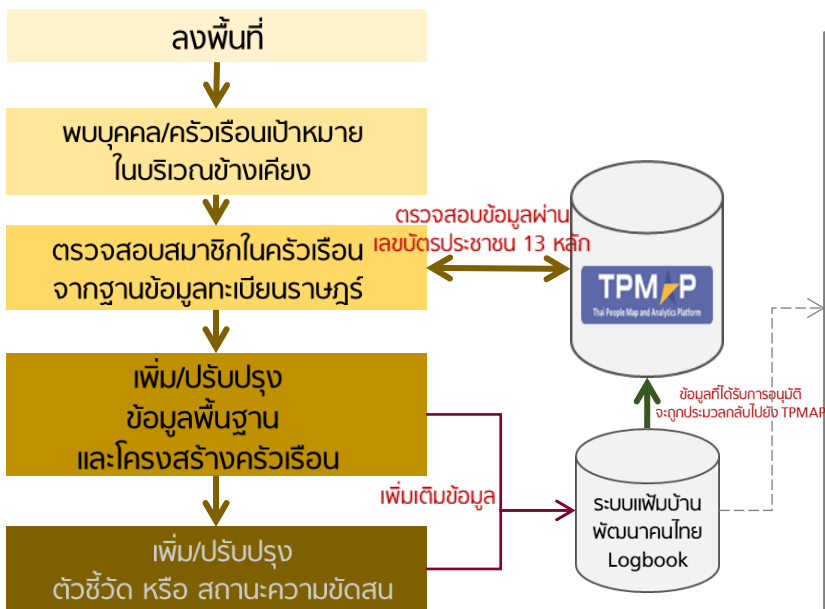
ลงพื้นที่

พบบุคคล/ครัวเรือนเป้าหมาย ในบริเวณข้างเคียง

ตรวจสอบสมาชิกในครัวเรือน จากฐานข้อมูลทะเบียนราษฎร์

ตรวจสอบข้อมูลผ่าน เลขบัตรประชาชน 13 หลัก

TPMAP
Thai People Map and Analytics Platform

เพิ่ม/ปรับปรุง ข้อมูลพื้นฐาน และโครงสร้างครัวเรือน

ข้อมูลที่ได้รับการอนุมัติ จะถูกประมวลกลับไปยัง TPMAP

เพิ่มเติมข้อมูล

ระบบแฟ้มบ้าน พัฒนาคนไทย Logbook

เพิ่ม/ปรับปรุง ตัวชี้วัด หรือ สถานะความขัดสน